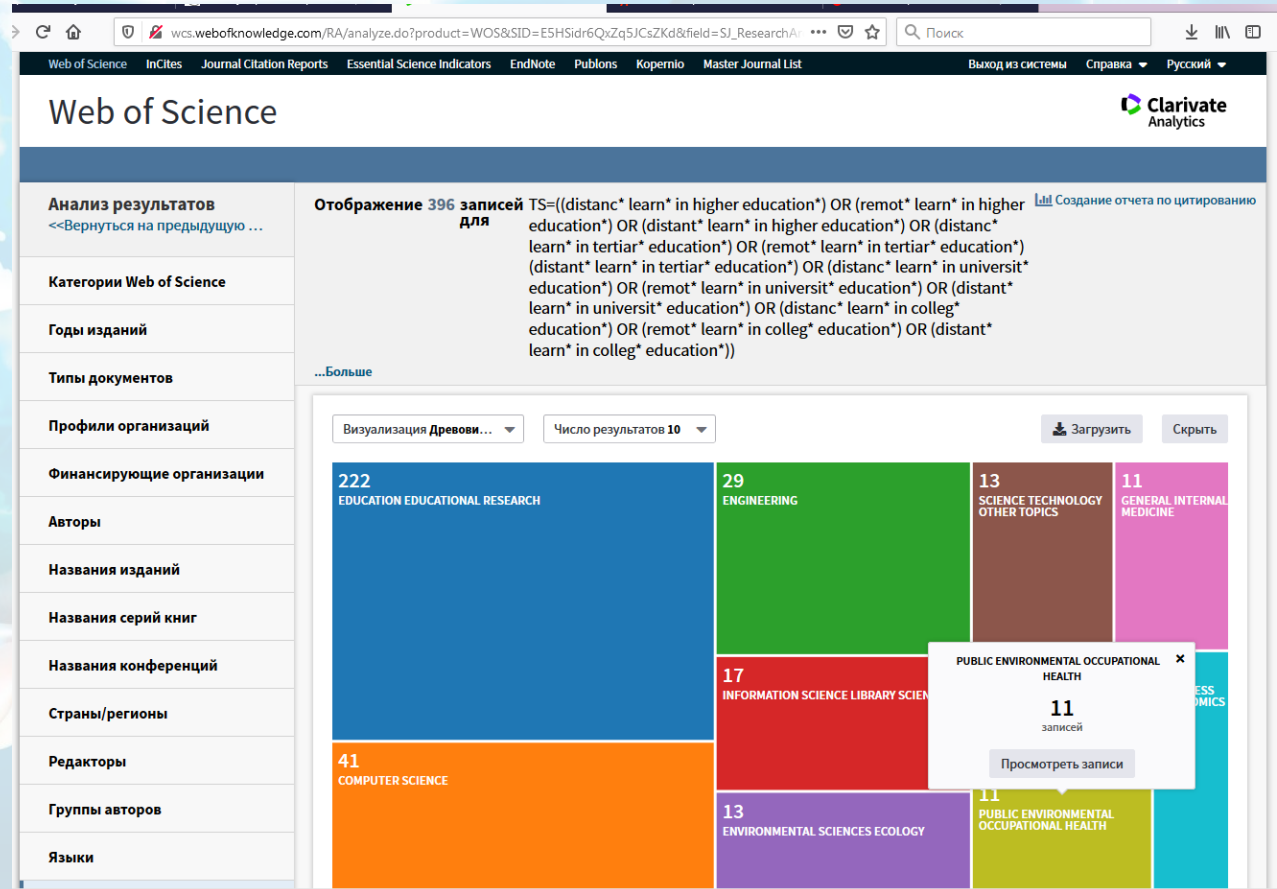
wcs.webofknowledge.com/RA/analyze.do?product=WOS&SID=E5HSidr6QxZq5JCsZKd&field=SJ_ResearchAr ••• Поиск

Web of Science InCites Journal Citation Reports Essential Science Indicators EndNote Publons Kopernio Master Journal List Выход из системы Справка Русский

Web of Science

Clarivate Analytics

Анализ результатов
<<Вернуться на предыдущую ...

Категории Web of Science
Годы изданий
Типы документов
Профили организаций
Финансирующие организации
Авторы
Названия изданий
Названия серий книг
Названия конференций
Страны/регионы
Редакторы
Группы авторов
Языки

Отображение 396 записей для TS=((distanc* learn* in higher education*) OR (remot* learn* in higher education*) OR (distant* learn* in higher education*) OR (distanc* learn* in tertiar* education*) OR (remot* learn* in tertiar* education*) (distant* learn* in tertiar* education*) OR (distanc* learn* in universit* education*) OR (remot* learn* in universit* education*) OR (distant* learn* in universit* education*) OR (distanc* learn* in colleg* education*) OR (remot* learn* in colleg* education*) OR (distant* learn* in colleg* education*))

...Больше

Создание отчета по цитированию

Визуализация Древови...
Число результатов 10
Загрузить
Скрыть

222
EDUCATION EDUCATIONAL RESEARCH

29
ENGINEERING

13
SCIENCE TECHNOLOGY OTHER TOPICS

11
GENERAL INTERNAL MEDICINE

17
INFORMATION SCIENCE LIBRARY SCIEN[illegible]

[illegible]ESS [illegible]OMICS

41
COMPUTER SCIENCE

13
ENVIRONMENTAL SCIENCES ECOLOGY

11
PUBLIC ENVIRONMENTAL OCCUPATIONAL HEALTH

PUBLIC ENVIRONMENTAL OCCUPATIONAL HEALTH
11
записей
Просмотреть записи